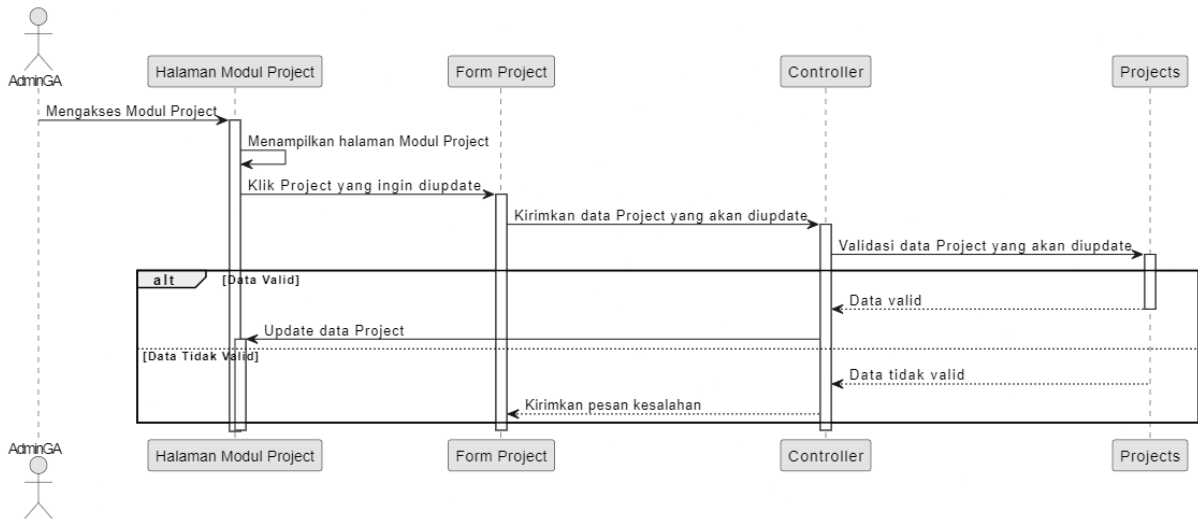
AdminGA

Halaman Modul Project

Form Project

Controller

Projects

Mengakses Modul Project

Menampilkan halaman Modul Project

Klik Project yang ingin diupdate

Kirimkan data Project yang akan diupdate

Validasi data Project yang akan diupdate

alt [Data Valid]

Data valid

Update data Project

[Data Tidak Valid]

Data tidak valid

Kirimkan pesan kesalahan

AdminGA

Halaman Modul Project

Form Project

Controller

Projects